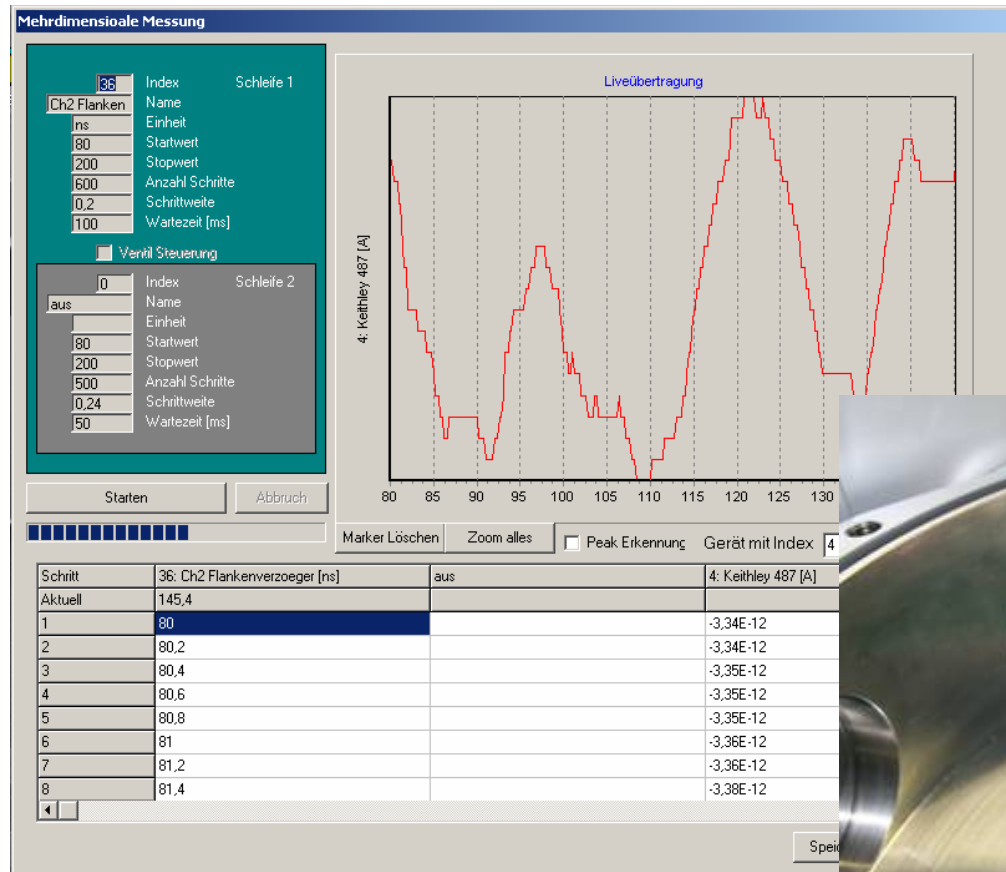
Mehrdimensioale Messung

36 Index Schleife 1
Ch2 Flanken Name
ns Einheit
80 Startwert
200 Stopwert
600 Anzahl Schritte
0,2 Schrittweite
100 Wartezeit [ms]

Ventil Steuerung

0 Index Schleife 2
aus Name
Einheit
80 Startwert
200 Stopwert
500 Anzahl Schritte
0,24 Schrittweite
50 Wartezeit [ms]

Starten Abbruch

Liveübertragung

4: Keithley 487 [A]

80 85 90 95 100 105 110 115 120 125 130

Marker Löschen Zoom alles Peak Erkennung Gerät mit Index 4

| Schritt | 36: Ch2 Flankenverzoeger [ns] | aus | 4: Keithley 487 [A] |
|---|---|---|---|
| Aktuell | 145,4 | | |
| 1 | 80 | | -3,34E-12 |
| 2 | 80,2 | | -3,34E-12 |
| 3 | 80,4 | | -3,35E-12 |
| 4 | 80,6 | | -3,35E-12 |
| 5 | 80,8 | | -3,35E-12 |
| 6 | 81 | | -3,36E-12 |
| 7 | 81,2 | | -3,36E-12 |
| 8 | 81,4 | | -3,38E-12 |

Spei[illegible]